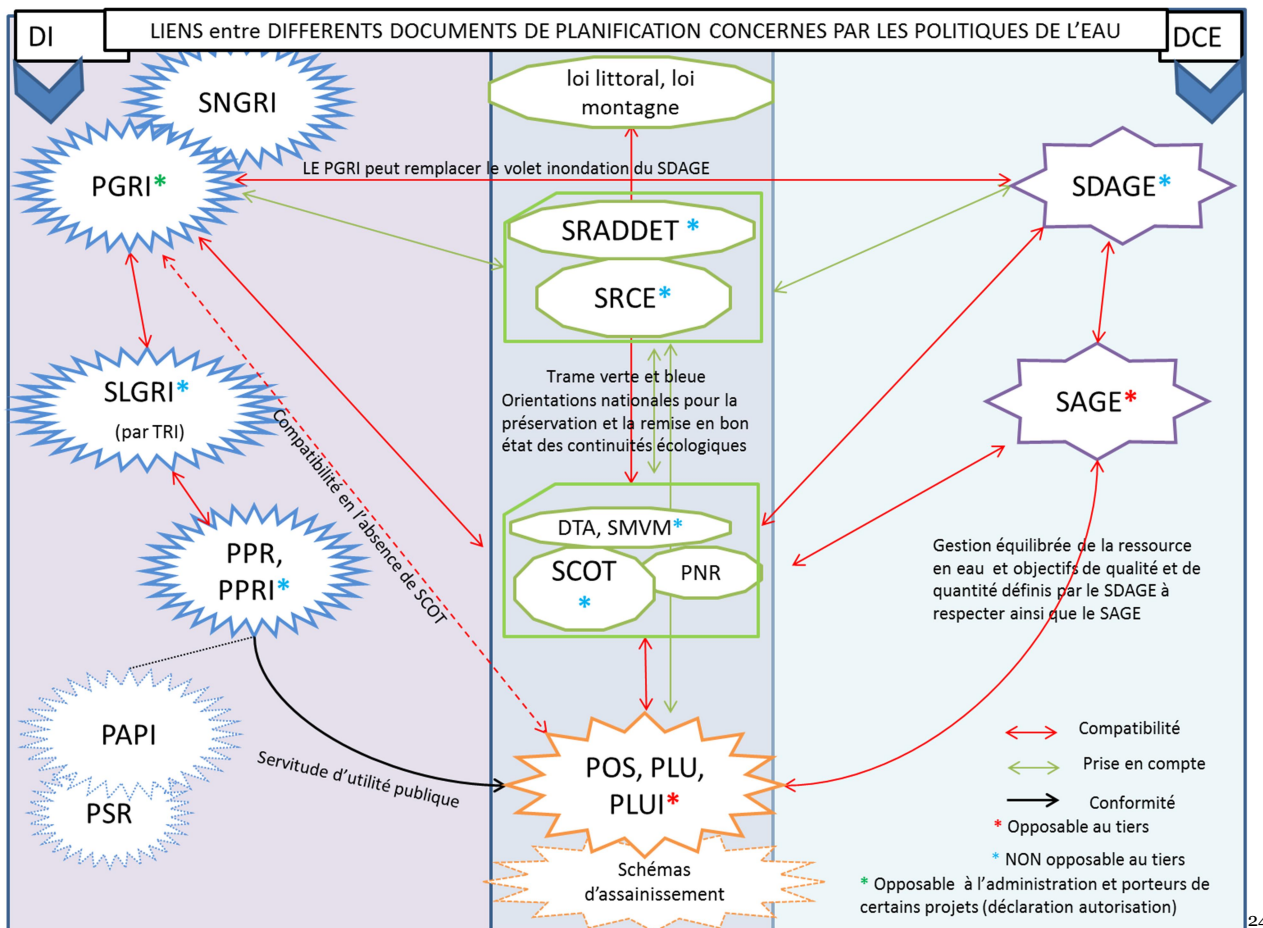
DI

LIENS entre DIFFERENTS DOCUMENTS DE PLANIFICATION CONCERNES PAR LES POLITIQUES DE L'EAU

DCE

SNGRI

loi littoral, loi montagne

PGRI*

LE PGRI peut remplacer le volet inondation du SDAGE

SDAGE*

SRADDET *

SRCE*

SLGRI*
(par TRI)

Compatibilité en l'absence de SCOT

Trame verte et bleue
Orientations nationales pour la préservation et la remise en bon état des continuités écologiques

SAGE*

PPR, PPRI*

DTA, SMVM*

SCOT *

PNR

Gestion équilibrée de la ressource en eau et objectifs de qualité et de quantité définis par le SDAGE à respecter ainsi que le SAGE

PAPI

PSR

Servitude d'utilité publique

POS, PLU, PLUI*

Schémas d'assainissement

Compatibilité

Prise en compte

Conformité

* Opposable au tiers

* NON opposable au tiers

* Opposable à l'administration et porteurs de certains projets (déclaration autorisation)

24